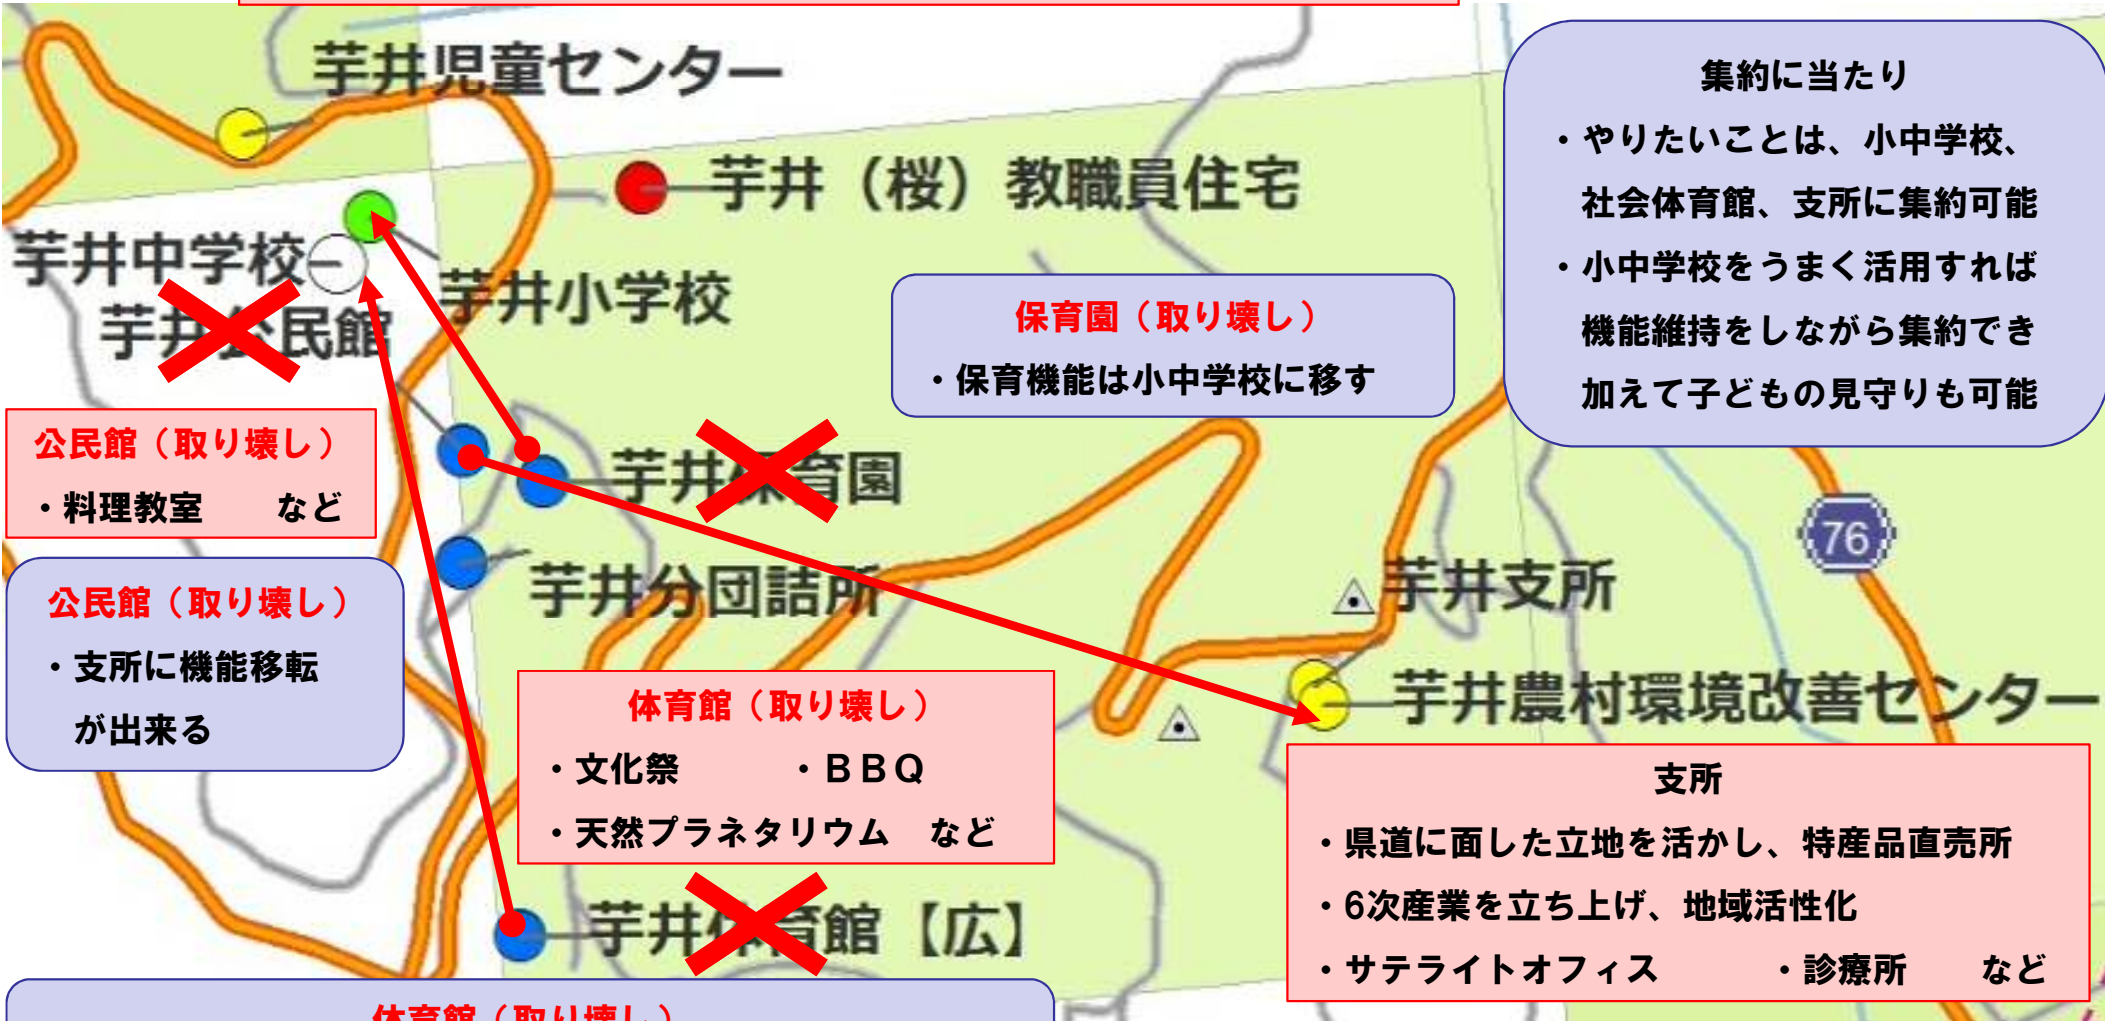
芋井児童センター

芋井（桜）教職員住宅

芋井中学校

芋井公民館

芋井小学校

集約に当たり
・やりたいことは、小中学校、社会体育館、支所に集約可能
・小中学校をうまく活用すれば機能維持をしながら集約でき加えて子どもの見守りも可能

保育園（取り壊し）
・保育機能は小中学校に移す

公民館（取り壊し）
・料理教室　など

芋井保育園

公民館（取り壊し）
・支所に機能移転が出来る

芋井分団詰所

76

芋井支所

芋井農村環境改善センター

体育館（取り壊し）
・文化祭　・ＢＢＱ
・天然プラネタリウム　など

支所
・県道に面した立地を活かし、特産品直売所
・6次産業を立ち上げ、地域活性化
・サテライトオフィス　・診療所　など

芋井体育館【広】

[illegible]